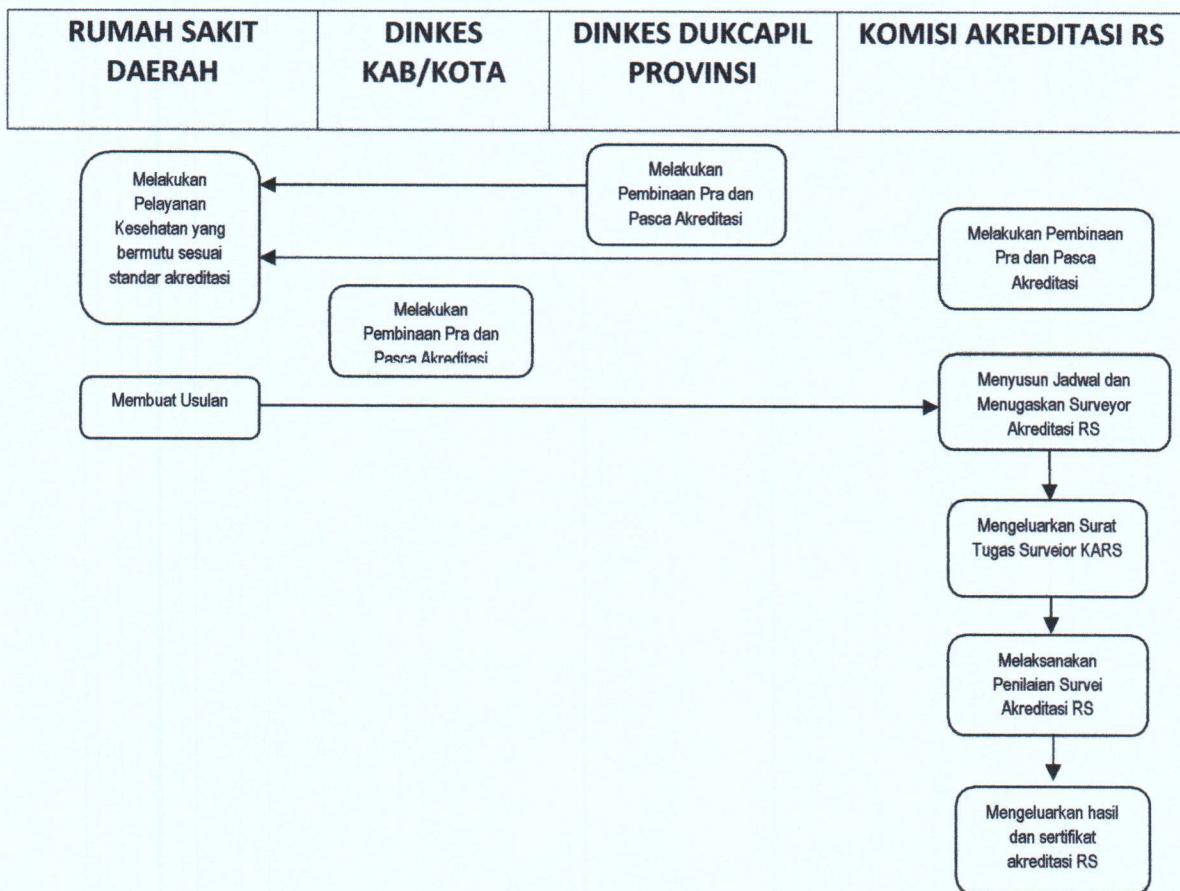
| RUMAH SAKIT DAERAH | DINKES KAB/KOTA | DINKES DUKCAPIL PROVINSI | KOMISI AKREDITASI RS |
|---|---|---|---|

Melakukan Pembinaan Pra dan Pasca Akreditasi

Melakukan Pelayanan Kesehatan yang bermutu sesuai standar akreditasi

Melakukan Pembinaan Pra dan Pasca Akreditasi

Melakukan Pembinaan Pra dan Pasca Akreditasi

Membuat Usulan

Menyusun Jadwal dan Menugaskan Surveyor Akreditasi RS

Mengeluarkan Surat Tugas Surveior KARS

Melaksanakan Penilaian Survei Akreditasi RS

Mengeluarkan hasil dan sertifikat akreditasi RS